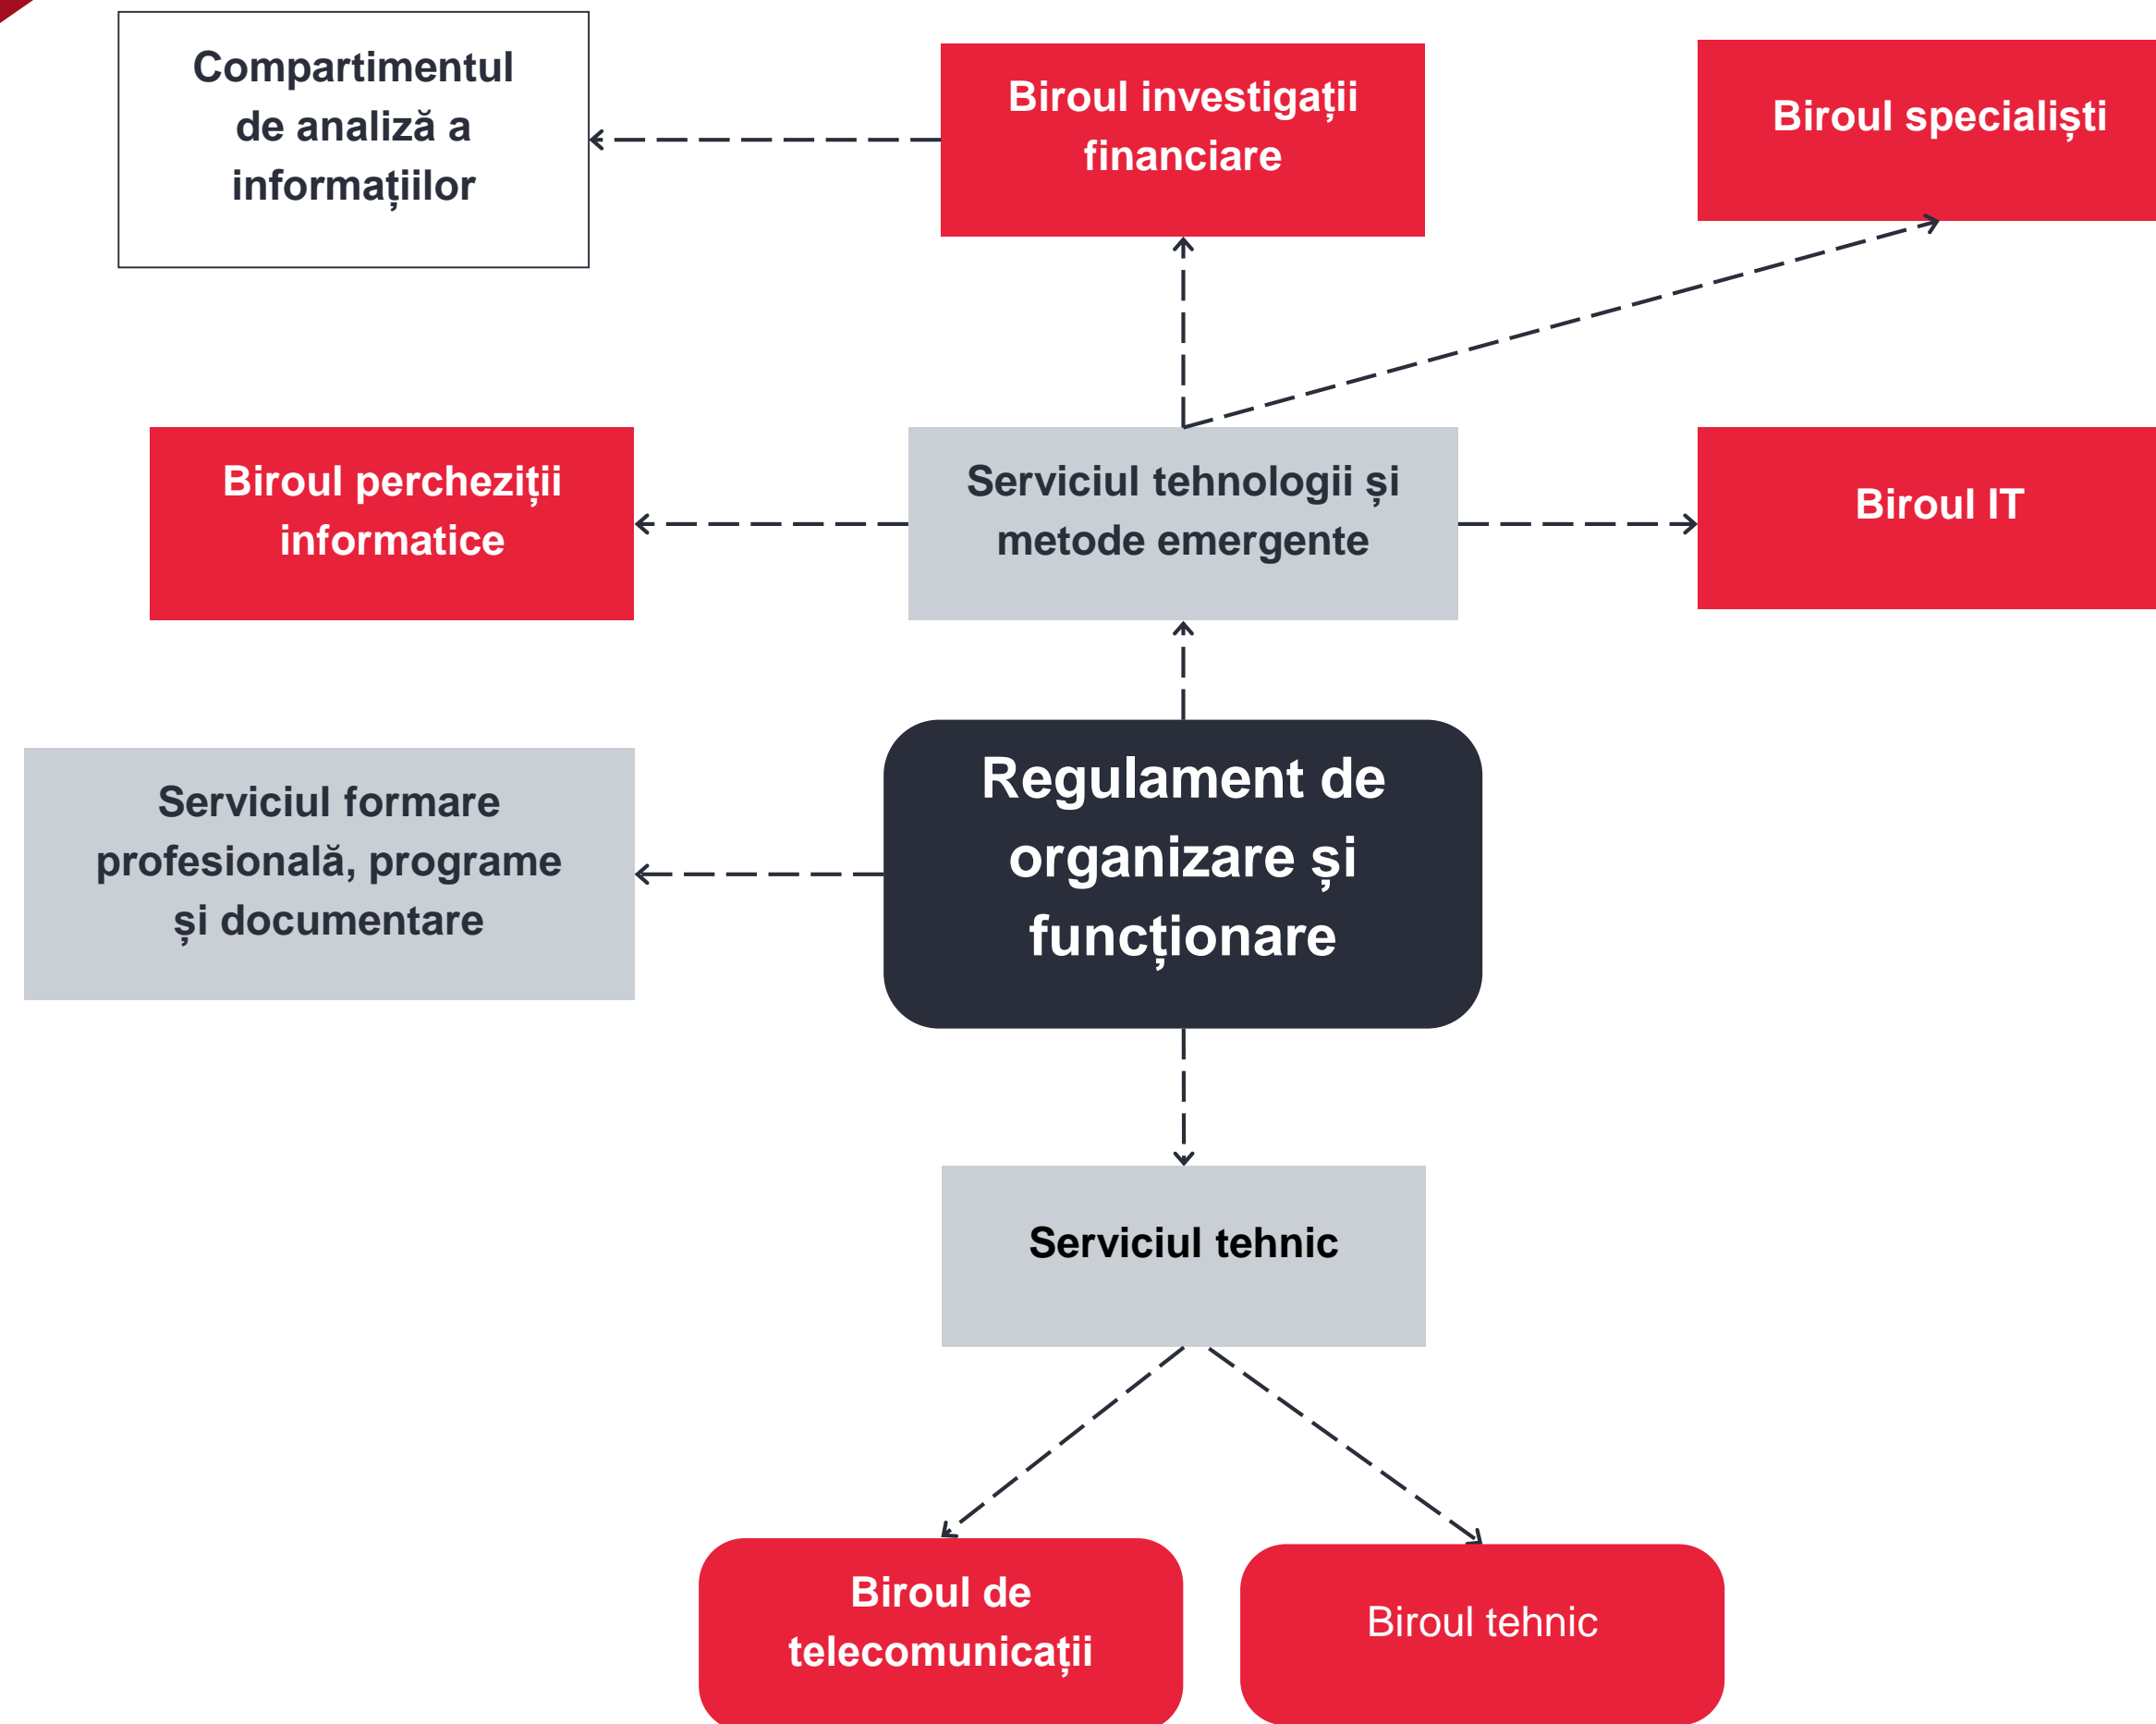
Compartimentul de analiză a informațiilor

Biroul investigații financiare

Biroul specialiști

Biroul perchezitii informatice

Serviciul tehnologii și metode emergente

Biroul IT

Serviciul formare profesională, programe și documentare

Regulament de organizare și funcționare

Serviciul tehnic

Biroul de telecomunicații

Biroul tehnic